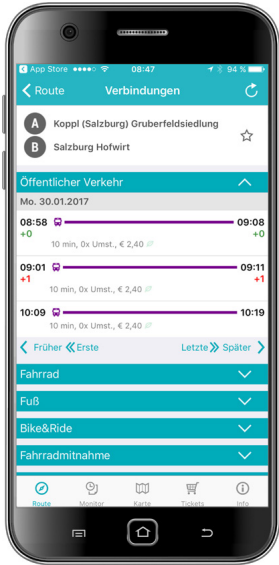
◀ App Store 08:47 94 %

< Route Verbindungen

A Koppl (Salzburg) Gruberfeldsiedlung
B Salzburg Hofwirt

Öffentlicher Verkehr

Mo. 30.01.2017

08:58 09:08
+0 +0
10 min, 0x Umst., € 2,40

09:01 09:11
+1 +1
10 min, 0x Umst., € 2,40

10:09 10:19
10 min, 0x Umst., € 2,40

< Früher « Erste Letzte » Später >

Fahrrad

Fuß

Bike&Ride

Fahrradmitnahme

Route Monitor Karte Tickets Info